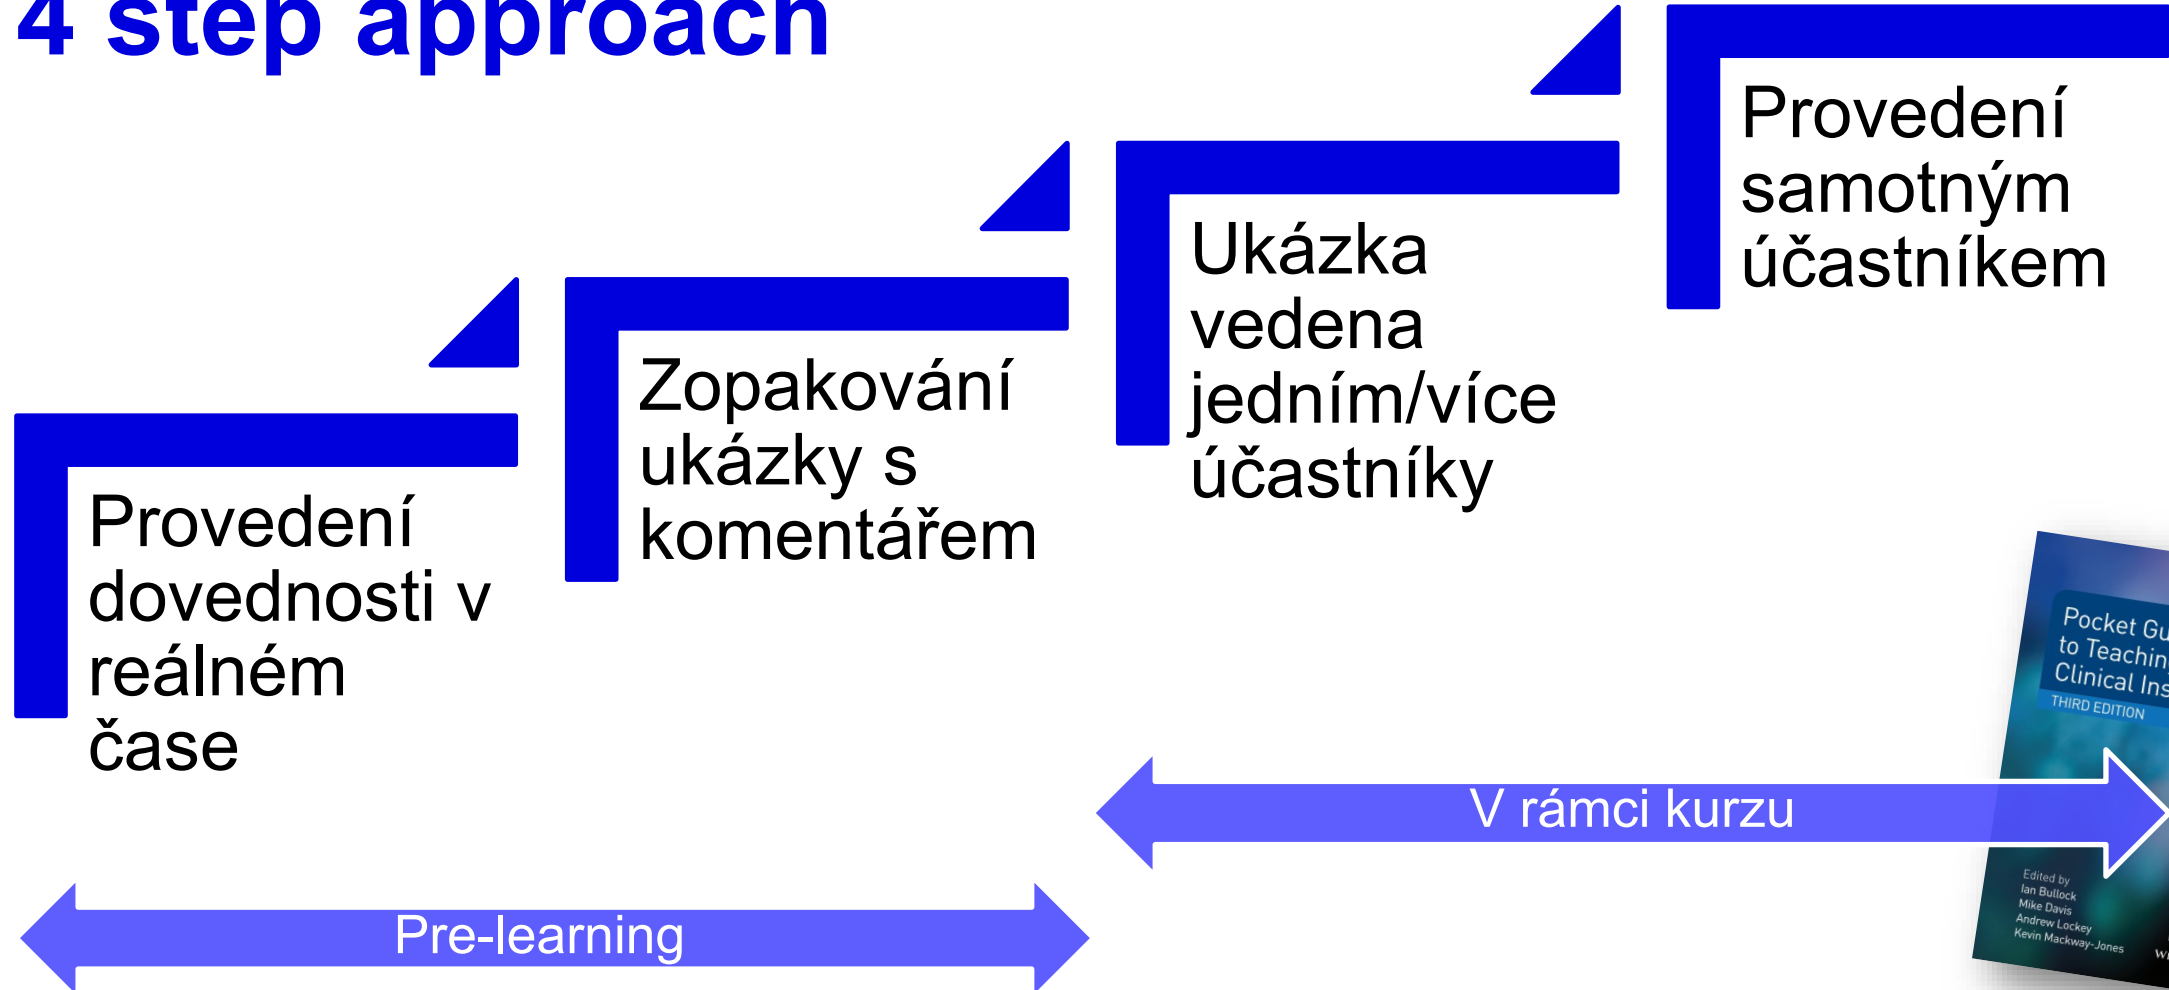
4 step approach

Provedení dovednosti v reálném čase

Zopakování ukázky s komentářem

Ukázka vedena jedním/více účastníky

Provedení samotným účastníkem

Pocket Gu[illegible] to Teachin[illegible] Clinical Ins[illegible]
THIRD EDITION

V rámci kurzu

Edited by
Ian Bullock
Mike Davis
Andrew Lockey
Kevin Mackway-Jones

Pre-learning